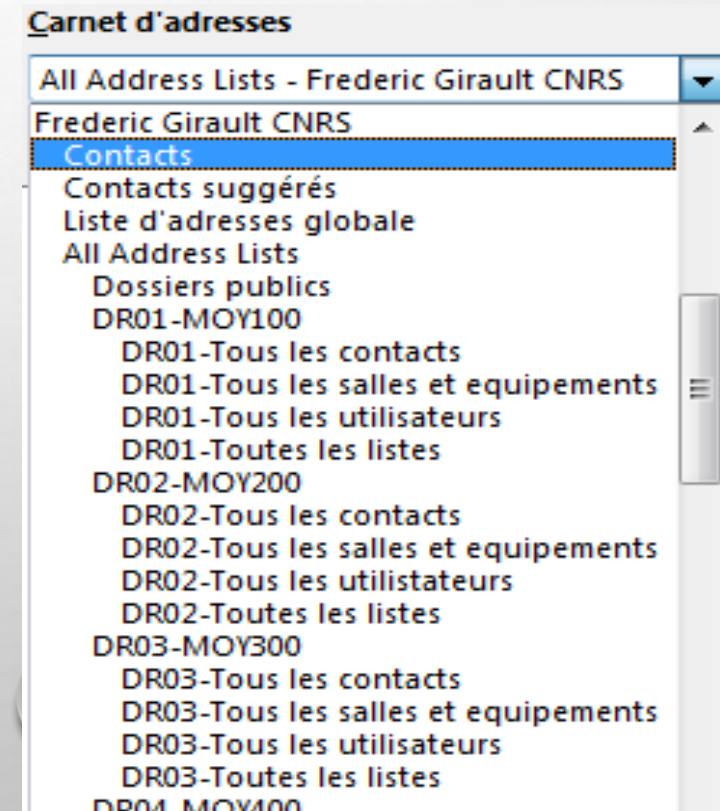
Carnet d'adresses

All Address Lists - Frederic Girault CNRS

Frederic Girault CNRS
Contacts
Contacts suggérés
Liste d'adresses globale
All Address Lists
Dossiers publics
DR01-MOY100
DR01-Tous les contacts
DR01-Tous les salles et equipements
DR01-Tous les utilisateurs
DR01-Toutes les listes
DR02-MOY200
DR02-Tous les contacts
DR02-Tous les salles et equipements
DR02-Tous les utilistateurs
DR02-Toutes les listes
DR03-MOY300
DR03-Tous les contacts
DR03-Tous les salles et equipements
DR03-Tous les utilisateurs
DR03-Toutes les listes
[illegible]